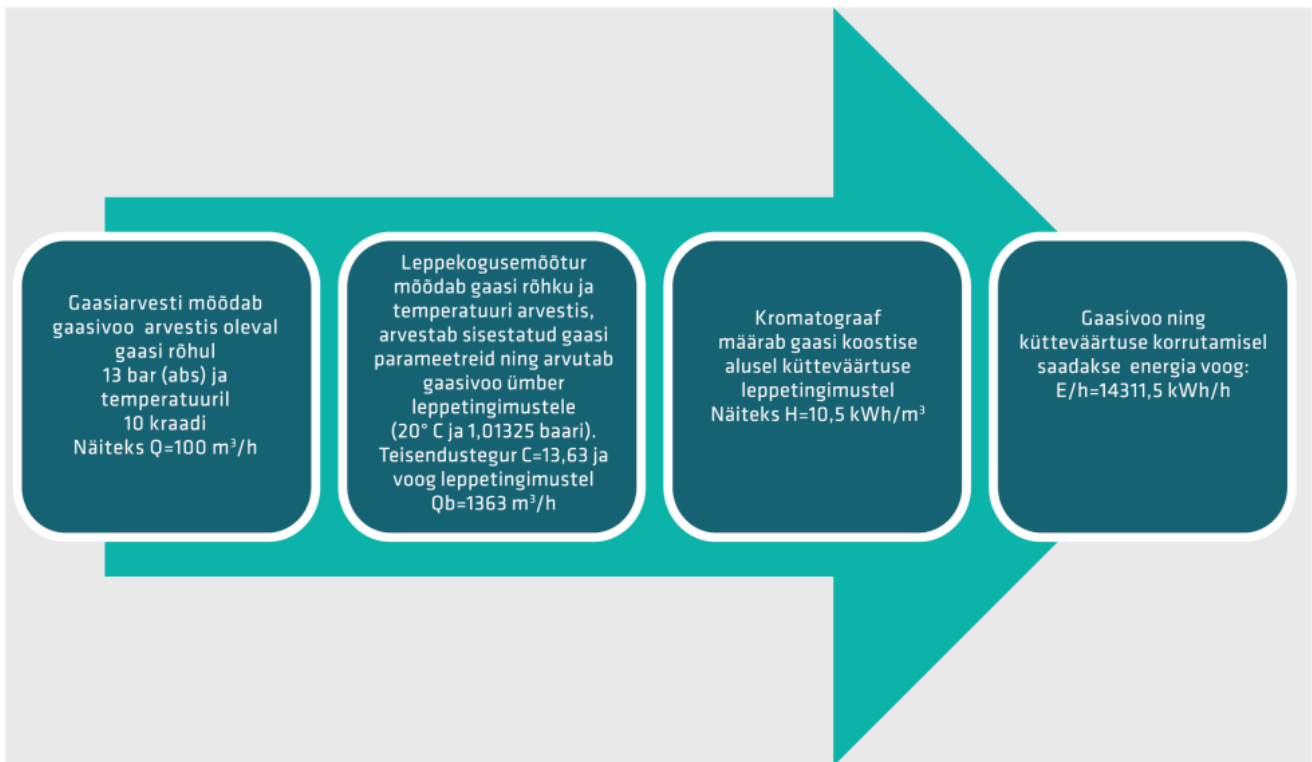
Gaasiarvesti mõõdab gaasivoo arvestis oleval gaasi rõhul 13 bar (abs) ja temperatuuril 10 kraadi Näiteks Q=100 $m^3$/h

Leppekogusemõõtur mõõdab gaasi rõhku ja temperatuuri arvestis, arvestab sisestatud gaasi parameetreid ning arvutab gaasivoo ümber leppetingimustele (20° C ja 1,01325 baari). Teisendustegur C=13,63 ja voog leppetingimustel Qb=1363 $m^3$/h

Kromatograaf määrab gaasi koostise alusel kütteväärtuse leppetingimustel Näiteks H=10,5 kWh/$m^3$

Gaasivoo ning kütteväärtuse korrutamisel saadakse energia voog: E/h=14311,5 kWh/h